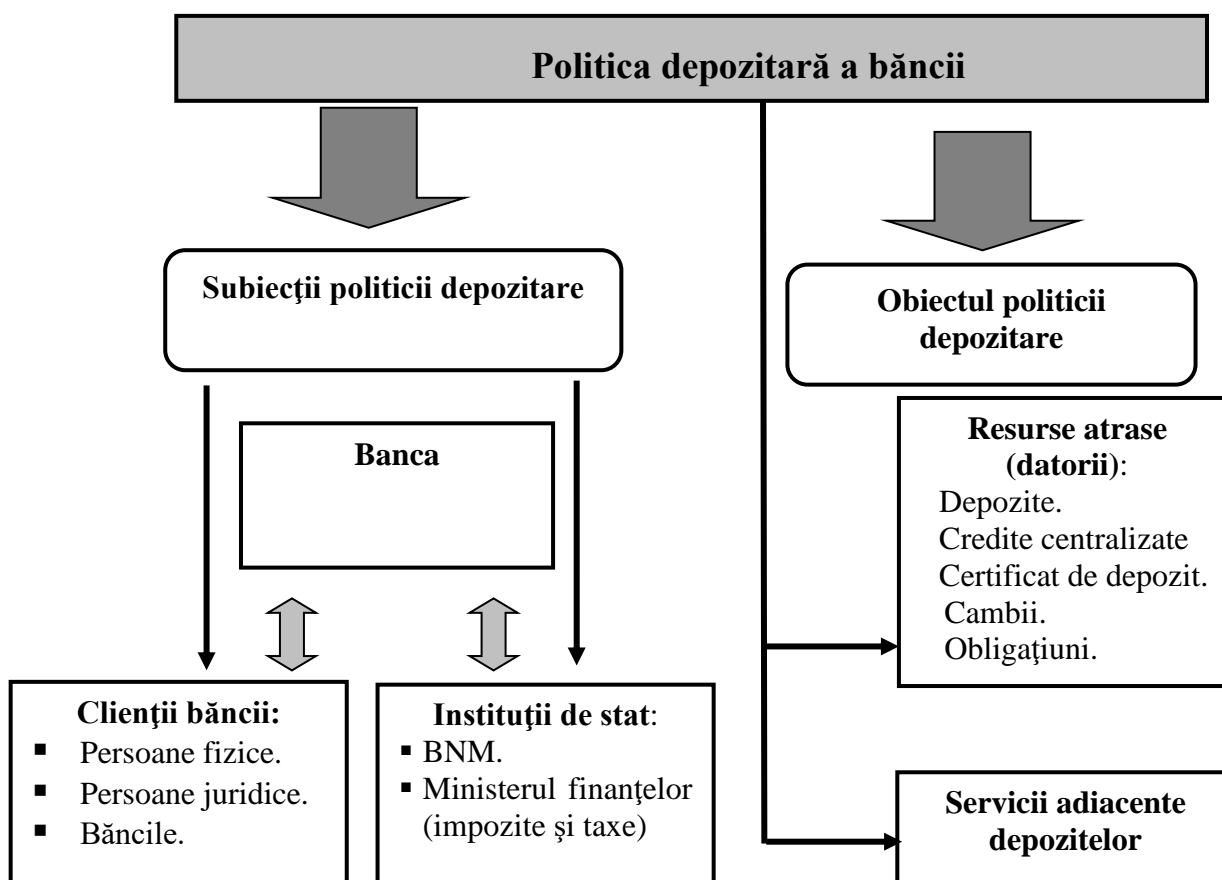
Politica depozitară a băncii

Subiecţii politicii depozitare

Obiectul politicii depozitare

Banca

Resurse atrase (datorii):
Depozite.
Credite centralizate
Certificat de depozit.
Cambii.
Obligaţiuni.

Clienţii băncii:
- Persoane fizice.
- Persoane juridice.
- Băncile.

Instituţii de stat:
- BNM.
- Ministerul finanţelor (impozite şi taxe)

Servicii adiacente depozitelor